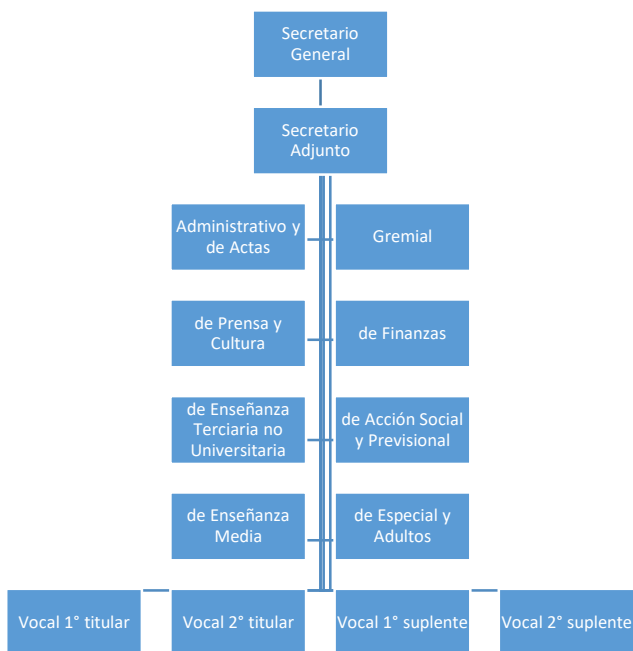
Secretario General

Secretario Adjunto

Administrativo y de Actas

Gremial

de Prensa y Cultura

de Finanzas

de Enseñanza Terciaria no Universitaria

de Acción Social y Previsional

de Enseñanza Media

de Especial y Adultos

Vocal 1° titular

Vocal 2° titular

Vocal 1° suplente

Vocal 2° suplente